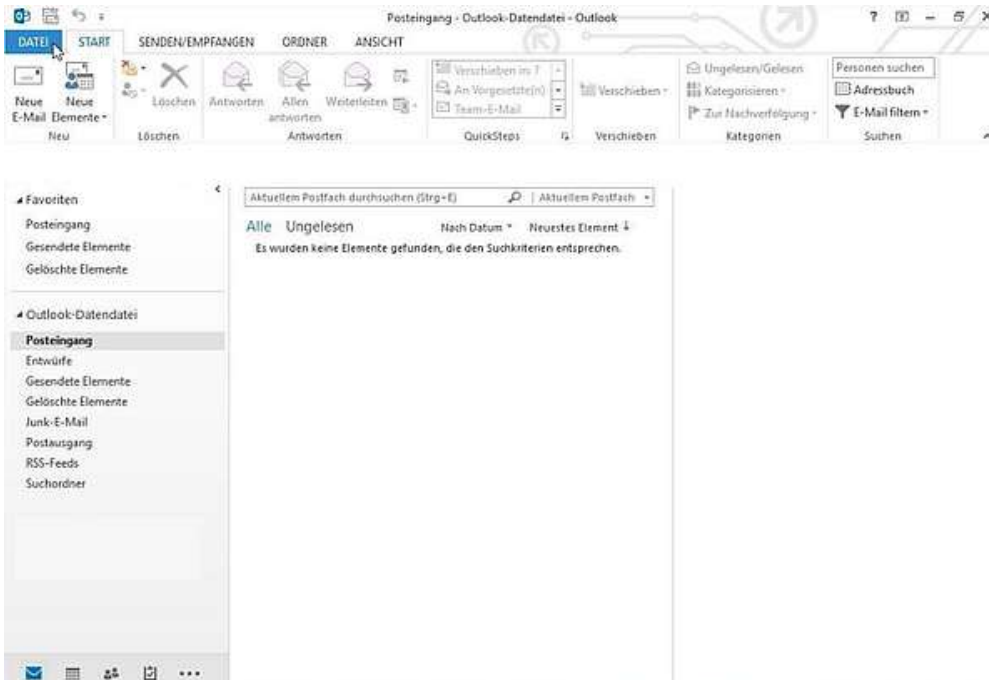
Posteingang - Outlook-Datendatei - Outlook

?

DATEI START SENDEN/EMPFANGEN ORDNER ANSICHT

Neue E-Mail Neue Elemente
Neu

Löschen
Löschen

Antworten Allen antworten Weiterleiten
Antworten

Verschieben in: ? An Vorgesetzte(n) Team-E-Mail
QuickSteps

Verschieben
Verschieben

Ungelesen/Gelesen Kategorisieren Zur Nachverfolgung
Kategorien

Personen suchen Adressbuch E-Mail filtern
Suchen

◢ Favoriten
Posteingang
Gesendete Elemente
Gelöschte Elemente

◢ Outlook-Datendatei
Posteingang
Entwürfe
Gesendete Elemente
Gelöschte Elemente
Junk-E-Mail
Postausgang
RSS-Feeds
Suchordner

Aktuellem Postfach durchsuchen (Strg+E) | Aktuellem Postfach

Alle Ungelesen Nach Datum Neuestes Element

Es wurden keine Elemente gefunden, die den Suchkriterien entsprechen.

...